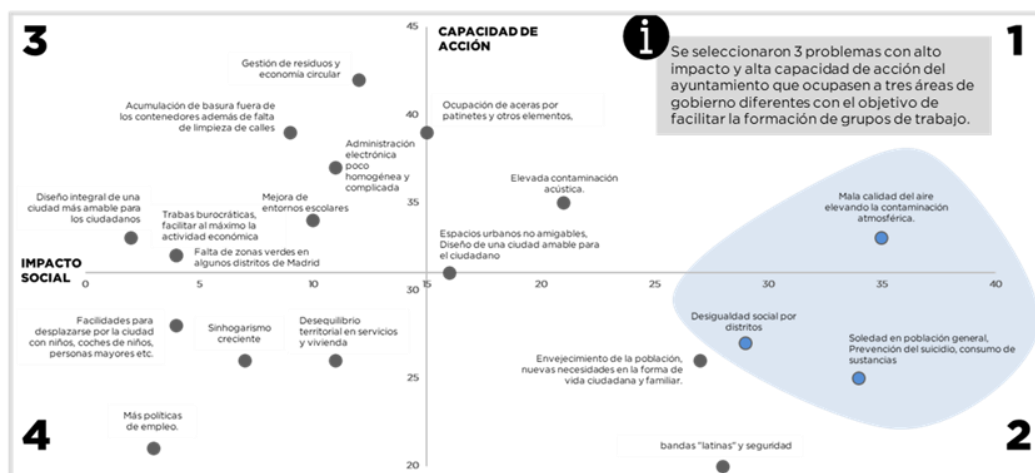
3

CAPACIDAD DE ACCIÓN

1

Se seleccionaron 3 problemas con alto impacto y alta capacidad de acción del ayuntamiento que ocupasen a tres áreas de gobierno diferentes con el objetivo de facilitar la formación de grupos de trabajo.

45

Gestión de residuos y economía circular

Acumulación de basura fuera de los contenedores además de falta de limpieza de calles

40

Ocupación de aceras por patinetes y otros elementos,

Administración electrónica poco homogénea y complicada

Elevada contaminación acústica.

Diseño integral de una ciudad más amable para los ciudadanos

Mejora de entornos escolares

35

Trabas burocráticas, facilitar al máximo la actividad económica

Mala calidad del aire elevando la contaminación atmosférica.

Espacios urbanos no amigables, Diseño de una ciudad amable para el ciudadano

Falta de zonas verdes en algunos distritos de Madrid

IMPACTO SOCIAL

0 5 10 30 15 20 25 29 35 40

Facilidades para desplazarse por la ciudad con niños, coches de niños, personas mayores etc.

Sinhogarismo creciente

Desequilibrio territorial en servicios y vivienda

Desigualdad social por distritos

Soledad en población general, Prevención del suicidio, consumo de sustancias

Envejecimiento de la población, nuevas necesidades en la forma de vida ciudadana y familiar.

25

Más políticas de empleo.

4

bandas "latinas" y seguridad

2

20